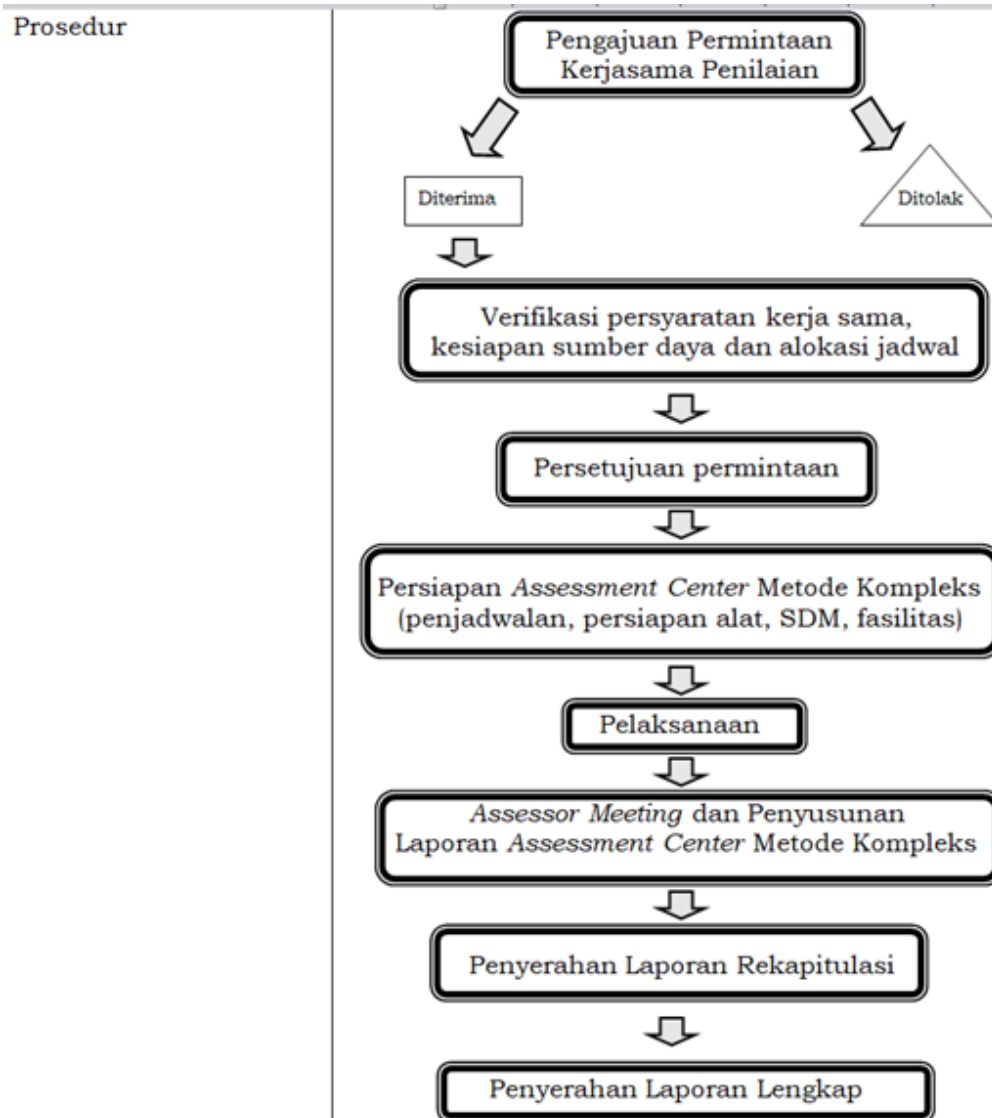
Prosedur

Pengajuan Permintaan Kerjasama Penilaian

Diterima

Ditolak

Verifikasi persyaratan kerja sama, kesiapan sumber daya dan alokasi jadwal

Persetujuan permintaan

Persiapan *Assessment Center* Metode Kompleks (penjadwalan, persiapan alat, SDM, fasilitas)

Pelaksanaan

*Assessor Meeting* dan Penyusunan Laporan *Assessment Center* Metode Kompleks

Penyerahan Laporan Rekapitulasi

Penyerahan Laporan Lengkap